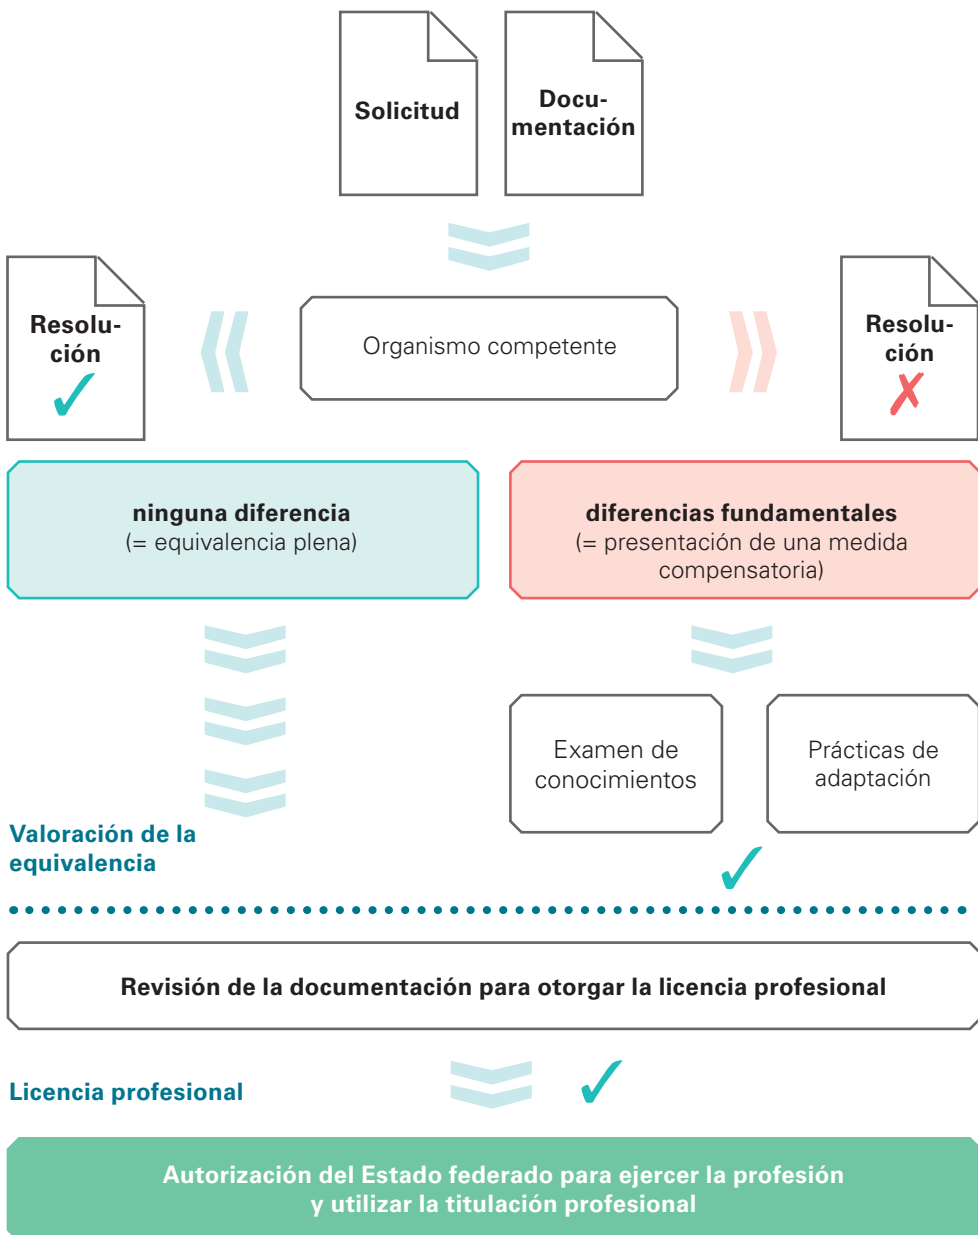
Solicitud

Documentación

Resolución ✓

Organismo competente

Resolución ✗

**ninguna diferencia**
(= equivalencia plena)

**diferencias fundamentales**
(= presentación de una medida compensatoria)

Examen de conocimientos

Prácticas de adaptación

Valoración de la equivalencia

✓

Revisión de la documentación para otorgar la licencia profesional

Licencia profesional

✓

Autorización del Estado federado para ejercer la profesión y utilizar la titulación profesional